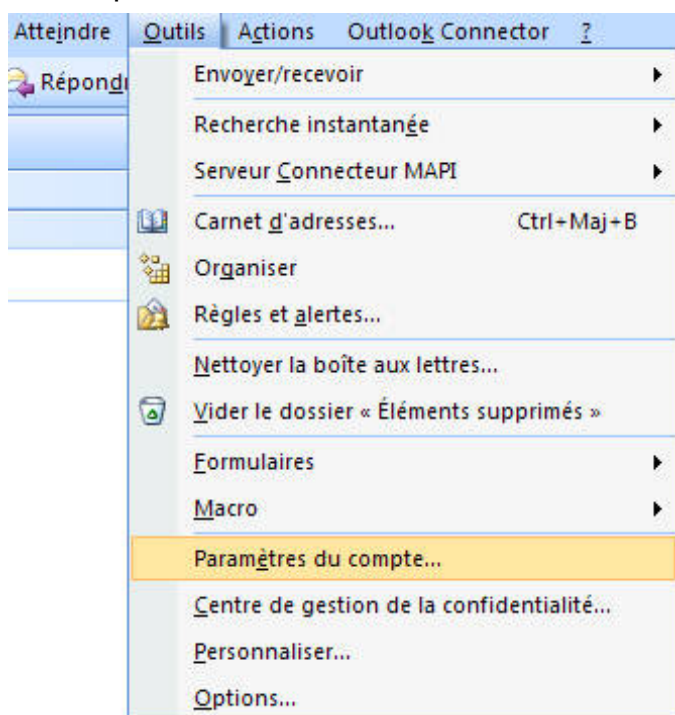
Atteindre Outils Actions Outlook Connector ?

Répond

Envoyer/recevoir
Recherche instantanée
Serveur Connecteur MAPI
Carnet d'adresses... Ctrl+Maj+B
Organiser
Règles et alertes...
Nettoyer la boîte aux lettres...
Vider le dossier « Éléments supprimés »
Formulaires
Macro
Paramètres du compte...
Centre de gestion de la confidentialité...
Personnaliser...
Options...